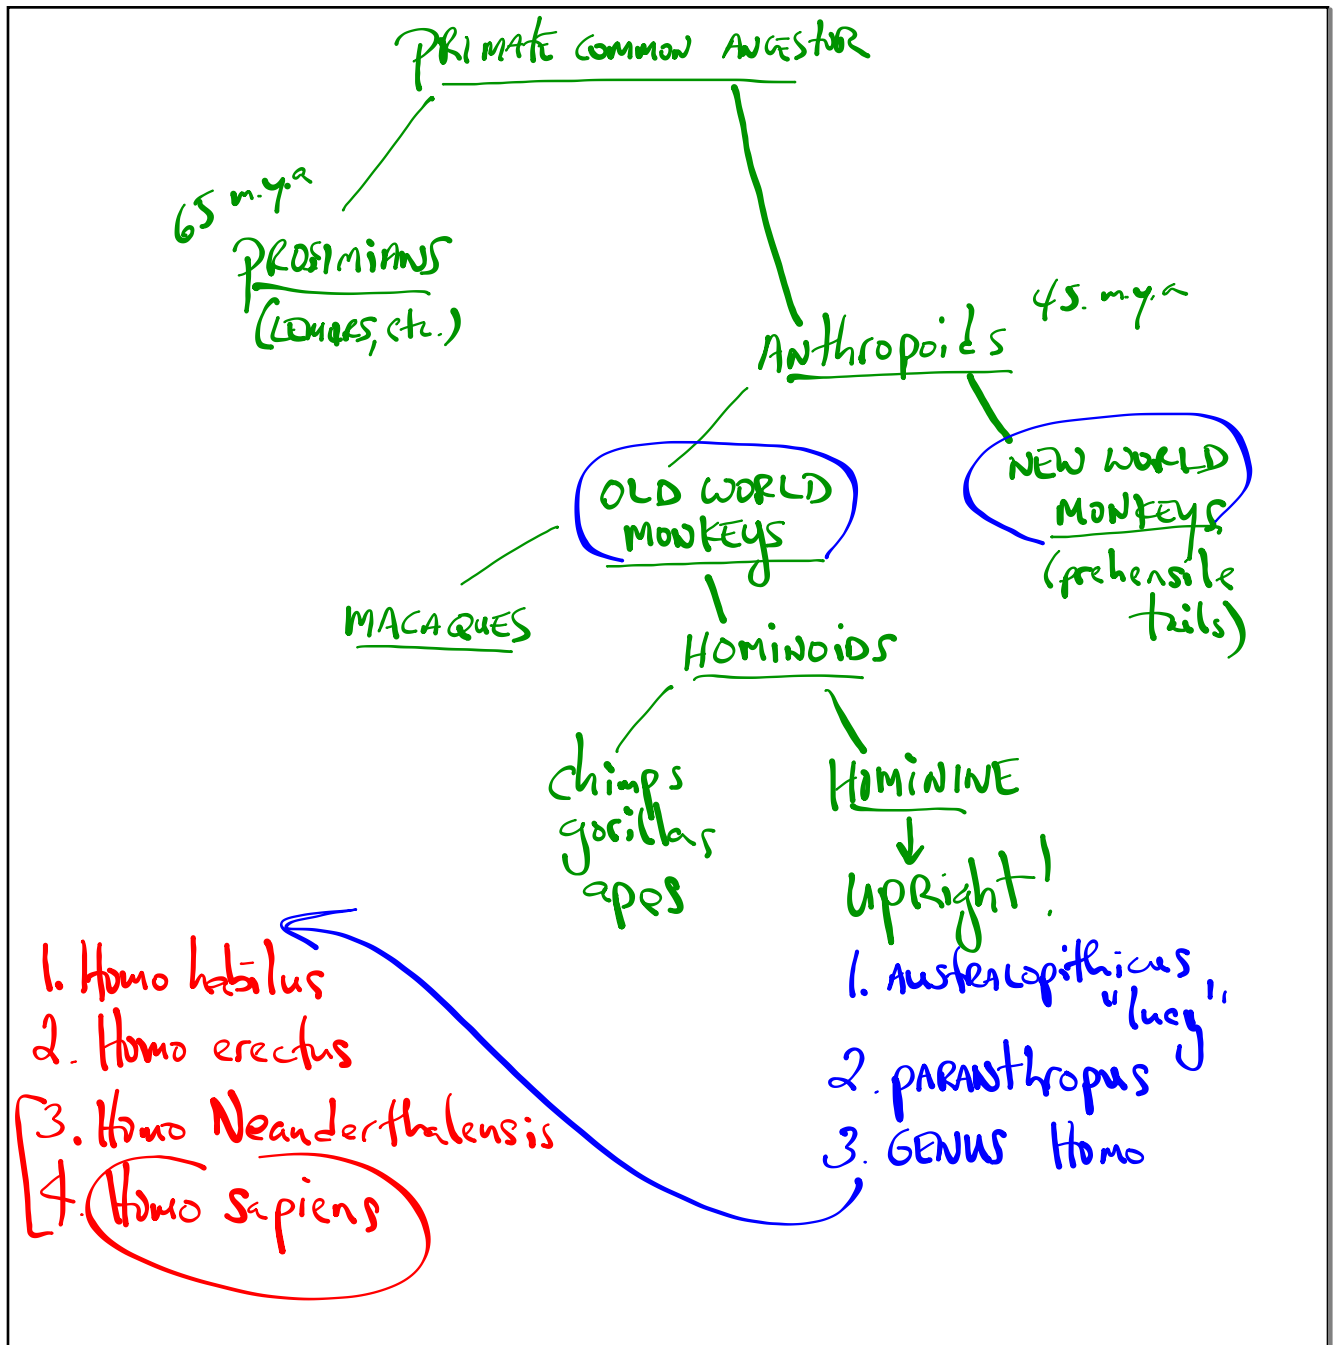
PRIMATE COMMON ANCESTOR

65 m.y.a

PROSIMIANS
(LEMURS, etc.)

Anthropoids

45 m.y.a

OLD WORLD MONKEYS

NEW WORLD MONKEYS
(prehensile tails)

MACAQUES

HOMINOIDS

chimps
gorillas
apes

HOMININE

upright!

1. Australopithicus "lucy"
2. PARANTHROPUS
3. GENUS Homo

1. Homo habilus
2. Homo erectus
3. Homo Neanderthalensis
4. Homo sapiens